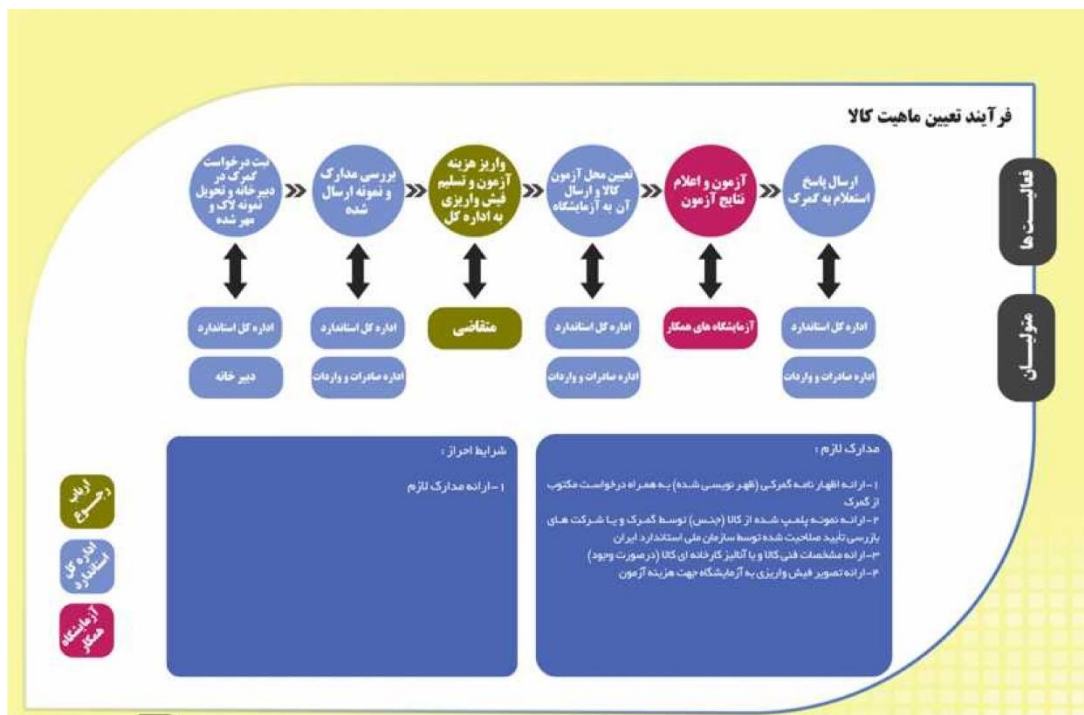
فرآیند تعیین ماهیت کالا

فعالیت ها

ارسال پاسخ استعلام به گمرک

آزمون و اعلام نتایج آزمون

تعیین محل آزمون کالا و ارسال آن به آزمایشگاه

واریز هزینه آزمون و تسلیم فیش واریزی به اداره کل

بررسی مدارک و نمونه ارسال شده

ثبت درخواست گمرک در دبیرخانه و تحویل نمونه لاک و مهر شده

متولیان

اداره کل استاندارد

اداره صادرات و واردات

آزمایشگاه های همکار

اداره کل استاندارد

اداره صادرات و واردات

متقاضی

اداره کل استاندارد

اداره صادرات و واردات

اداره کل استاندارد

دبیر خانه

مدارک لازم :

۱- ارائه اظهار نامه گمرکی (ظهر نویسی شده) به همراه درخواست مکتوب از گمرک

۲- ارائه نمونه پلمپ شده از کالا (جنس) توسط گمرک و یا شرکت های بازرسی تایید صلاحیت شده توسط سازمان ملی استاندارد ایران

۳- ارائه مشخصات فنی کالا و یا آنالیز کارخانه ای کالا (در صورت وجود)

۴- ارائه تصویر فیش واریزی به آزمایشگاه جهت هزینه آزمون

شرایط احراز :

۱- ارائه مدارک لازم

ارباب رجوع

اداره کل استاندارد

آزمایشگاه همکار